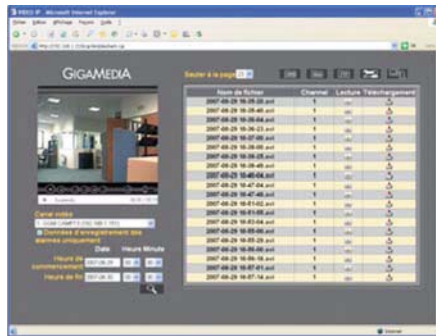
VIDEO IP - Microsoft Internet Explorer

GIGAMEDIA

Sauter à la page

| Nom de fichier | Channel | Lecture | Téléchargement |
|---|---|---|---|
| 2007-08-29 16-25-20.avi | 1 | | |
| 2007-08-29 16-25-40.avi | 1 | | |
| 2007-08-29 16-26-04.avi | 1 | | |
| 2007-08-29 16-26-23.avi | 1 | | |
| 2007-08-29 16-27-06.avi | 1 | | |
| 2007-08-29 16-28-00.avi | 1 | | |
| 2007-08-29 16-28-25.avi | 1 | | |
| 2007-08-29 16-29-40.avi | 1 | | |
| 2007-08-29 16-40-04.avi | 1 | | |
| 2007-08-29 16-47-04.avi | 1 | | |
| 2007-08-29 16-47-25.avi | 1 | | |
| 2007-08-29 16-51-02.avi | 1 | | |
| 2007-08-29 16-51-05.avi | 1 | | |
| 2007-08-29 16-53-04.avi | 1 | | |
| 2007-08-29 16-55-00.avi | 1 | | |
| 2007-08-29 16-55-29.avi | 1 | | |
| 2007-08-29 16-56-10.avi | 1 | | |
| 2007-08-29 16-57-01.avi | 1 | | |
| 2007-08-29 16-57-14.avi | 1 | | |

Canal vidéo

Données d'enregistrement des alarmes uniquement

Date Heure Minute

Heure de commencement 2007-08-29

Heure de fin 2007-08-29

Internet